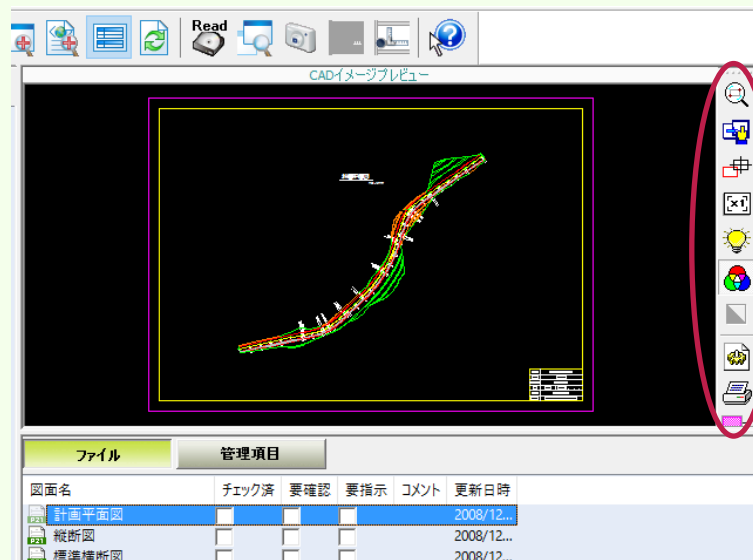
Read

CADイメージプレビュー

ファイル
管理項目

| 図面名 | チェック済 | 要確認 | 要指示 | コメント | 更新日時 |
|---|---|---|---|---|---|
| 計画平面図 | | | | | 2008/12... |
| 縦断図 | | | | | 2008/12... |
| 標準横断図 | | | | | 2008/12... |